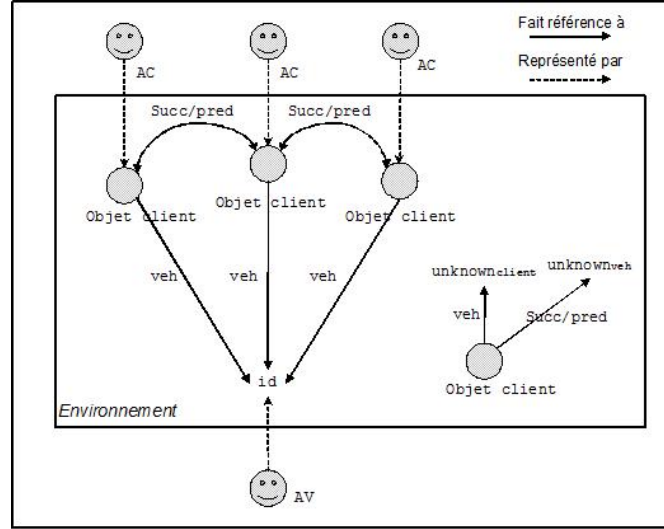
Fait référence à

Représenté par

AC

AC

AC

Succ/pred

Succ/pred

Objet client

Objet client

Objet client

veh

veh

veh

unknown$_{client}$

unknown$_{veh}$

veh

Succ/pred

Objet client

id

Environnement

AV